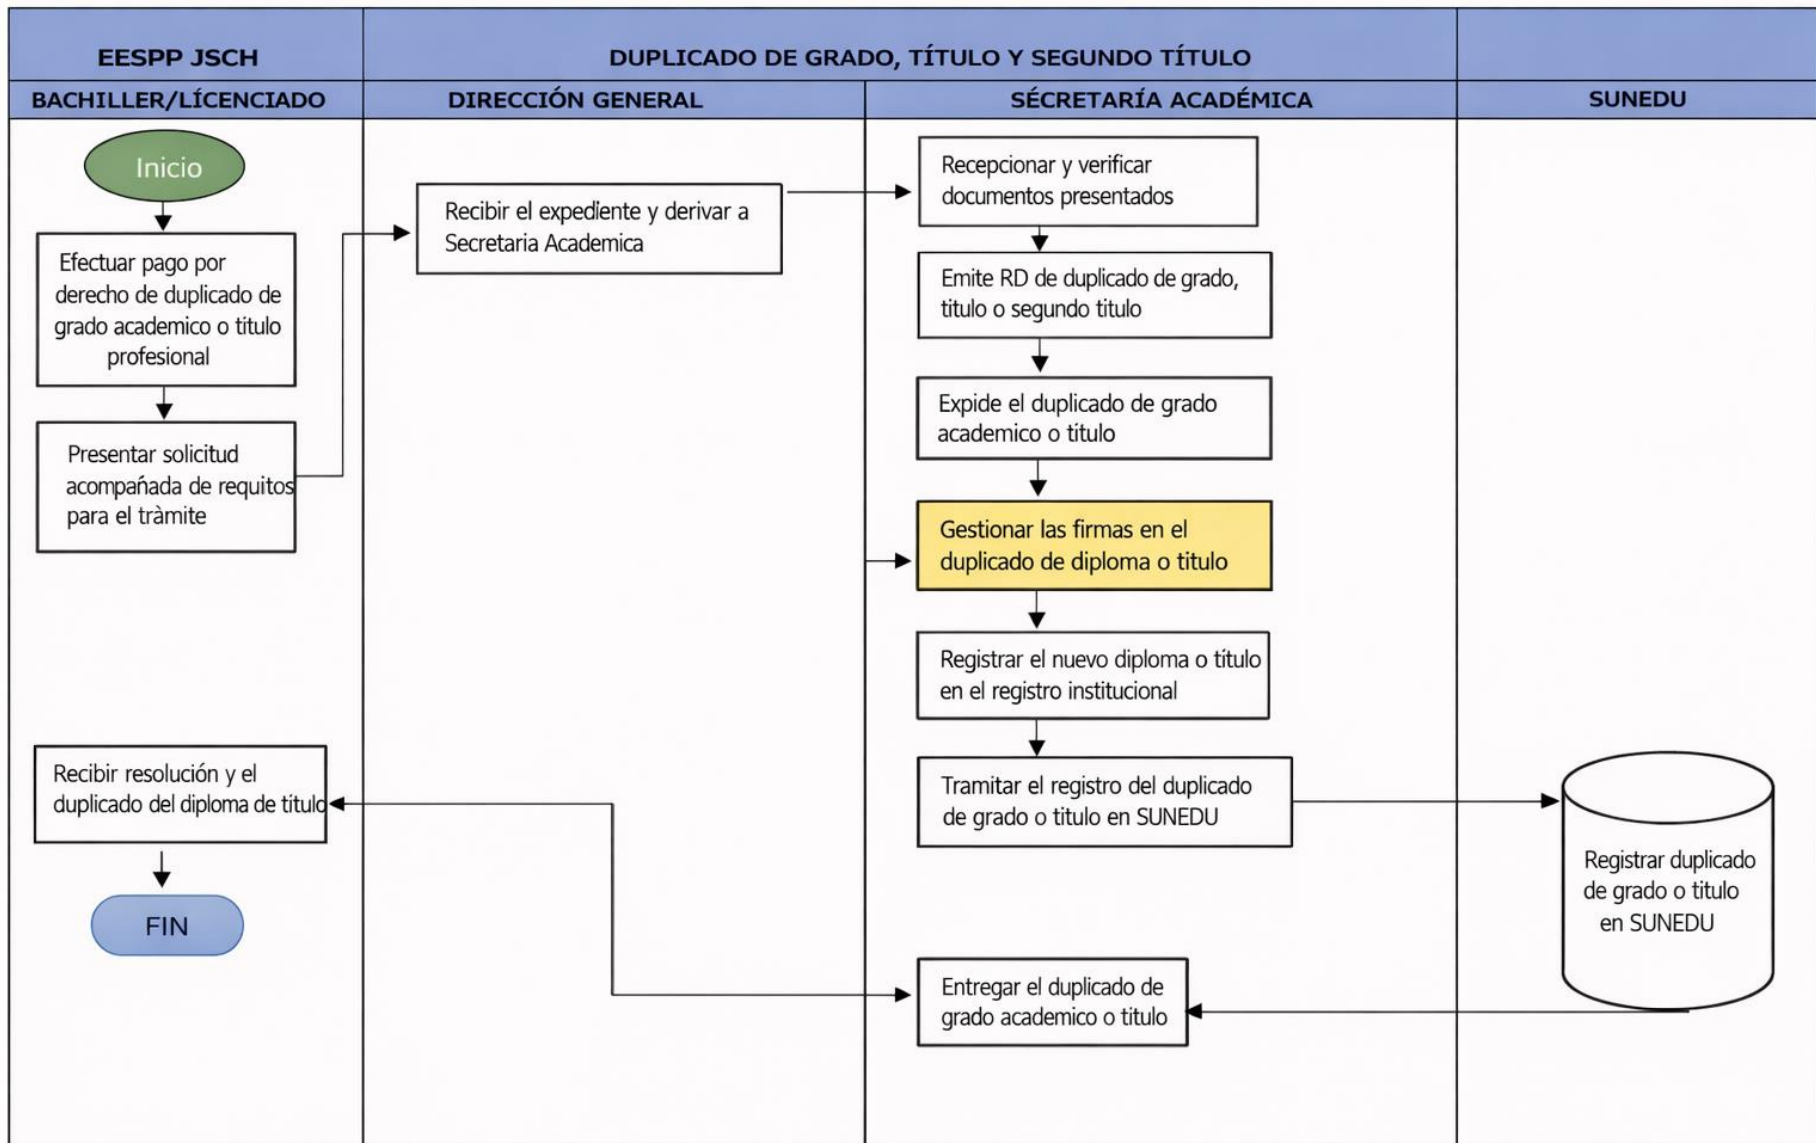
EESPP JSCH

DUPLICADO DE GRADO, TÍTULO Y SEGUNDO TÍTULO

BACHILLER/LÍCENCIADO

DIRECCIÓN GENERAL

SÉCRETARÍA ACADÉMICA

SUNEDU

Inicio

Efectuar pago por derecho de duplicado de grado academico o titulo profesional

Presentar solicitud acompañada de requitos para el trámite

Recibir el expediente y derivar a Secretaria Academica

Recepcionar y verificar documentos presentados

Emite RD de duplicado de grado, titulo o segundo titulo

Expide el duplicado de grado academico o titulo

Gestionar las firmas en el duplicado de diploma o titulo

Registrar el nuevo diploma o título en el registro institucional

Tramitar el registro del duplicado de grado o titulo en SUNEDU

Registrar duplicado de grado o titulo en SUNEDU

Entregar el duplicado de grado academico o titulo

Recibir resolución y el duplicado del diploma de titulo

FIN